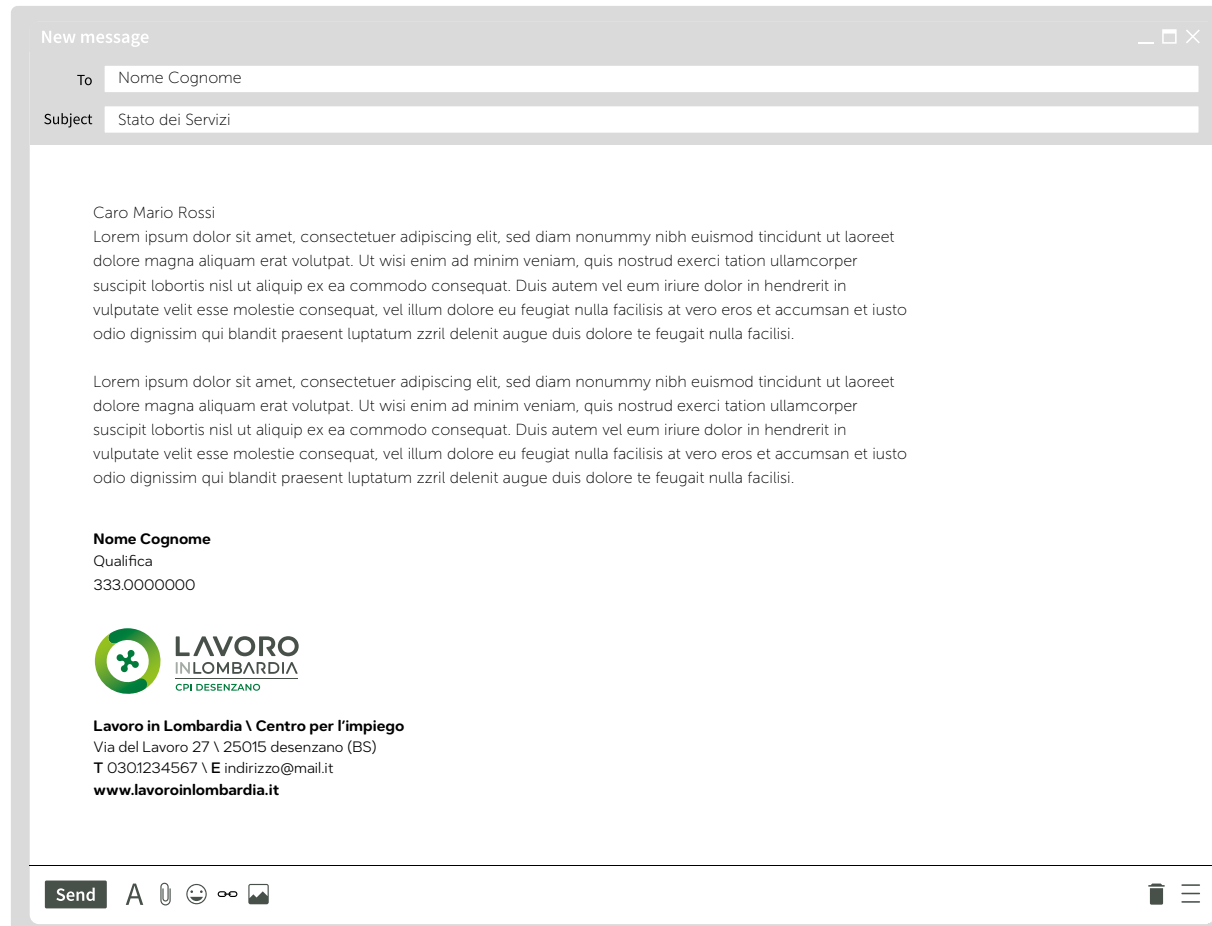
New message

To Nome Cognome

Subject Stato dei Servizi

Caro Mario Rossi
Lorem ipsum dolor sit amet, consectetuer adipiscing elit, sed diam nonummy nibh euismod tincidunt ut laoreet dolore magna aliquam erat volutpat. Ut wisi enim ad minim veniam, quis nostrud exerci tation ullamcorper suscipit lobortis nisl ut aliquip ex ea commodo consequat. Duis autem vel eum iriure dolor in hendrerit in vulputate velit esse molestie consequat, vel illum dolore eu feugiat nulla facilisis at vero eros et accumsan et iusto odio dignissim qui blandit praesent luptatum zzril delenit augue duis dolore te feugait nulla facilisi.

Lorem ipsum dolor sit amet, consectetuer adipiscing elit, sed diam nonummy nibh euismod tincidunt ut laoreet dolore magna aliquam erat volutpat. Ut wisi enim ad minim veniam, quis nostrud exerci tation ullamcorper suscipit lobortis nisl ut aliquip ex ea commodo consequat. Duis autem vel eum iriure dolor in hendrerit in vulputate velit esse molestie consequat, vel illum dolore eu feugiat nulla facilisis at vero eros et accumsan et iusto odio dignissim qui blandit praesent luptatum zzril delenit augue duis dolore te feugait nulla facilisi.

**Nome Cognome**
Qualifica
333.0000000

LAVORO
IN LOMBARDIA
CPI DESENZANO

**Lavoro in Lombardia \ Centro per l'impiego**
Via del Lavoro 27 \ 25015 desenzano (BS)
**T** 0301234567 \ **E** indirizzo@mail.it
**www.lavoroinlombardia.it**

Send A